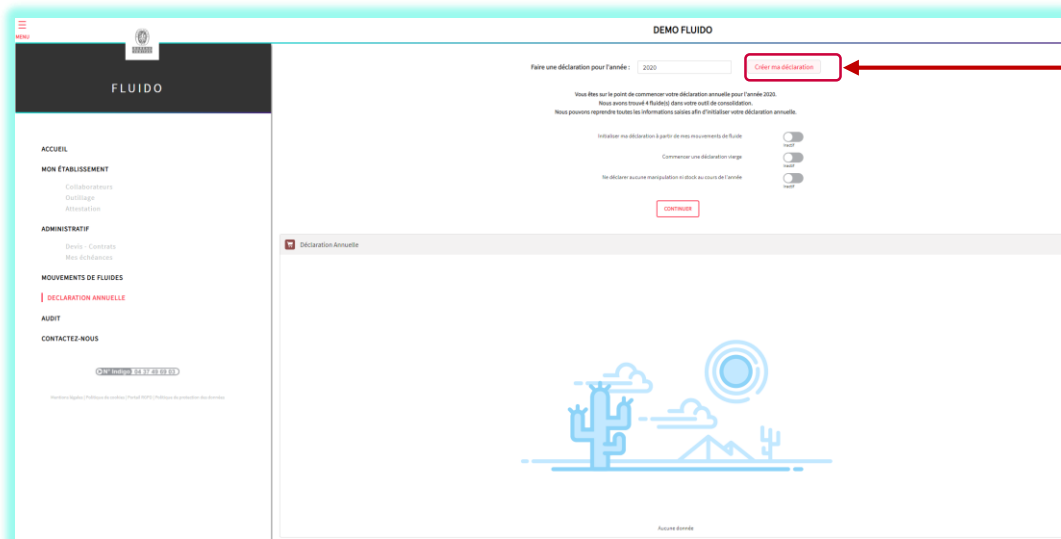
MENU

DEMO FLUIDO

FLUIDO

ACCUEIL

MON ÉTABLISSEMENT

Collaborateurs

Outillage

Attestation

ADMINISTRATIF

Devis - Contrats

Mes échéances

MOUVEMENTS DE FLUIDES

DECLARATION ANNUELLE

AUDIT

CONTACTEZ-NOUS

N° Indigo 04 37 49 69 03

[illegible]

Faire une déclaration pour l'année : 2020

Créer ma déclaration

Vous êtes sur le point de commencer votre déclaration annuelle pour l'année 2020.
Nous avons trouvé 4 fluide(s) dans votre outil de consolidation.
Nous pouvons reprendre toutes les informations saisies afin d'initialiser votre déclaration annuelle.

Initialiser ma déclaration à partir de mes mouvements de fluide
Inactif

Commencer une déclaration vierge
Inactif

Ne déclarer aucune manipulation ni stock au cours de l'année
Inactif

CONTINUER

Déclaration Annuelle

Aucune donnée